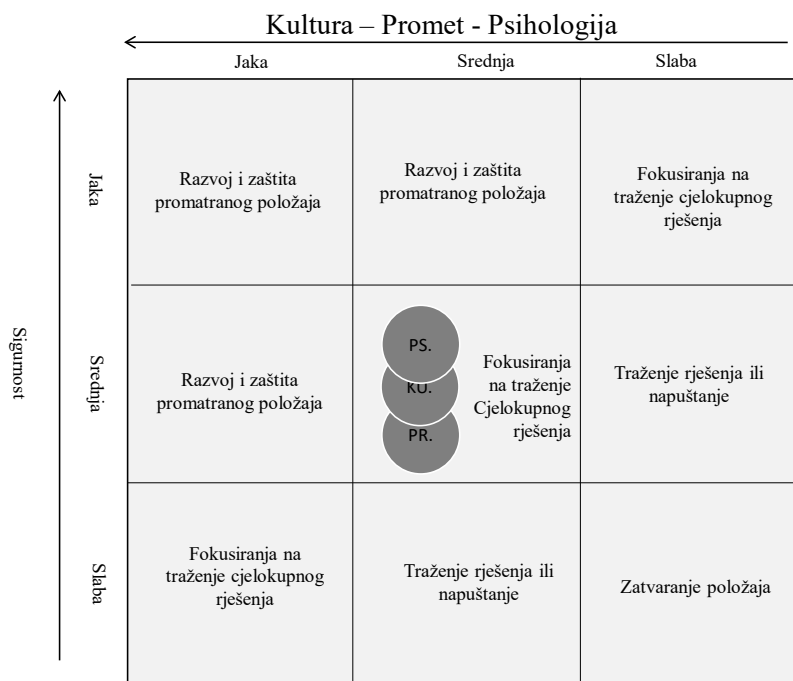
Kultura – Promet - Psihologija

Sigurnost

| | Jaka | Srednja | Slaba |
|---|---|---|---|
| Jaka | Razvoj i zaštita promatranog položaja | Razvoj i zaštita promatranog položaja | Fokusiranja na traženje cjelokupnog rješenja |
| Srednja | Razvoj i zaštita promatranog položaja | PS. KU. PR. Fokusiranja na traženje Cjelokupnog rješenja | Traženje rješenja ili napuštanje |
| Slaba | Fokusiranja na traženje cjelokupnog rješenja | Traženje rješenja ili napuštanje | Zatvaranje položaja |